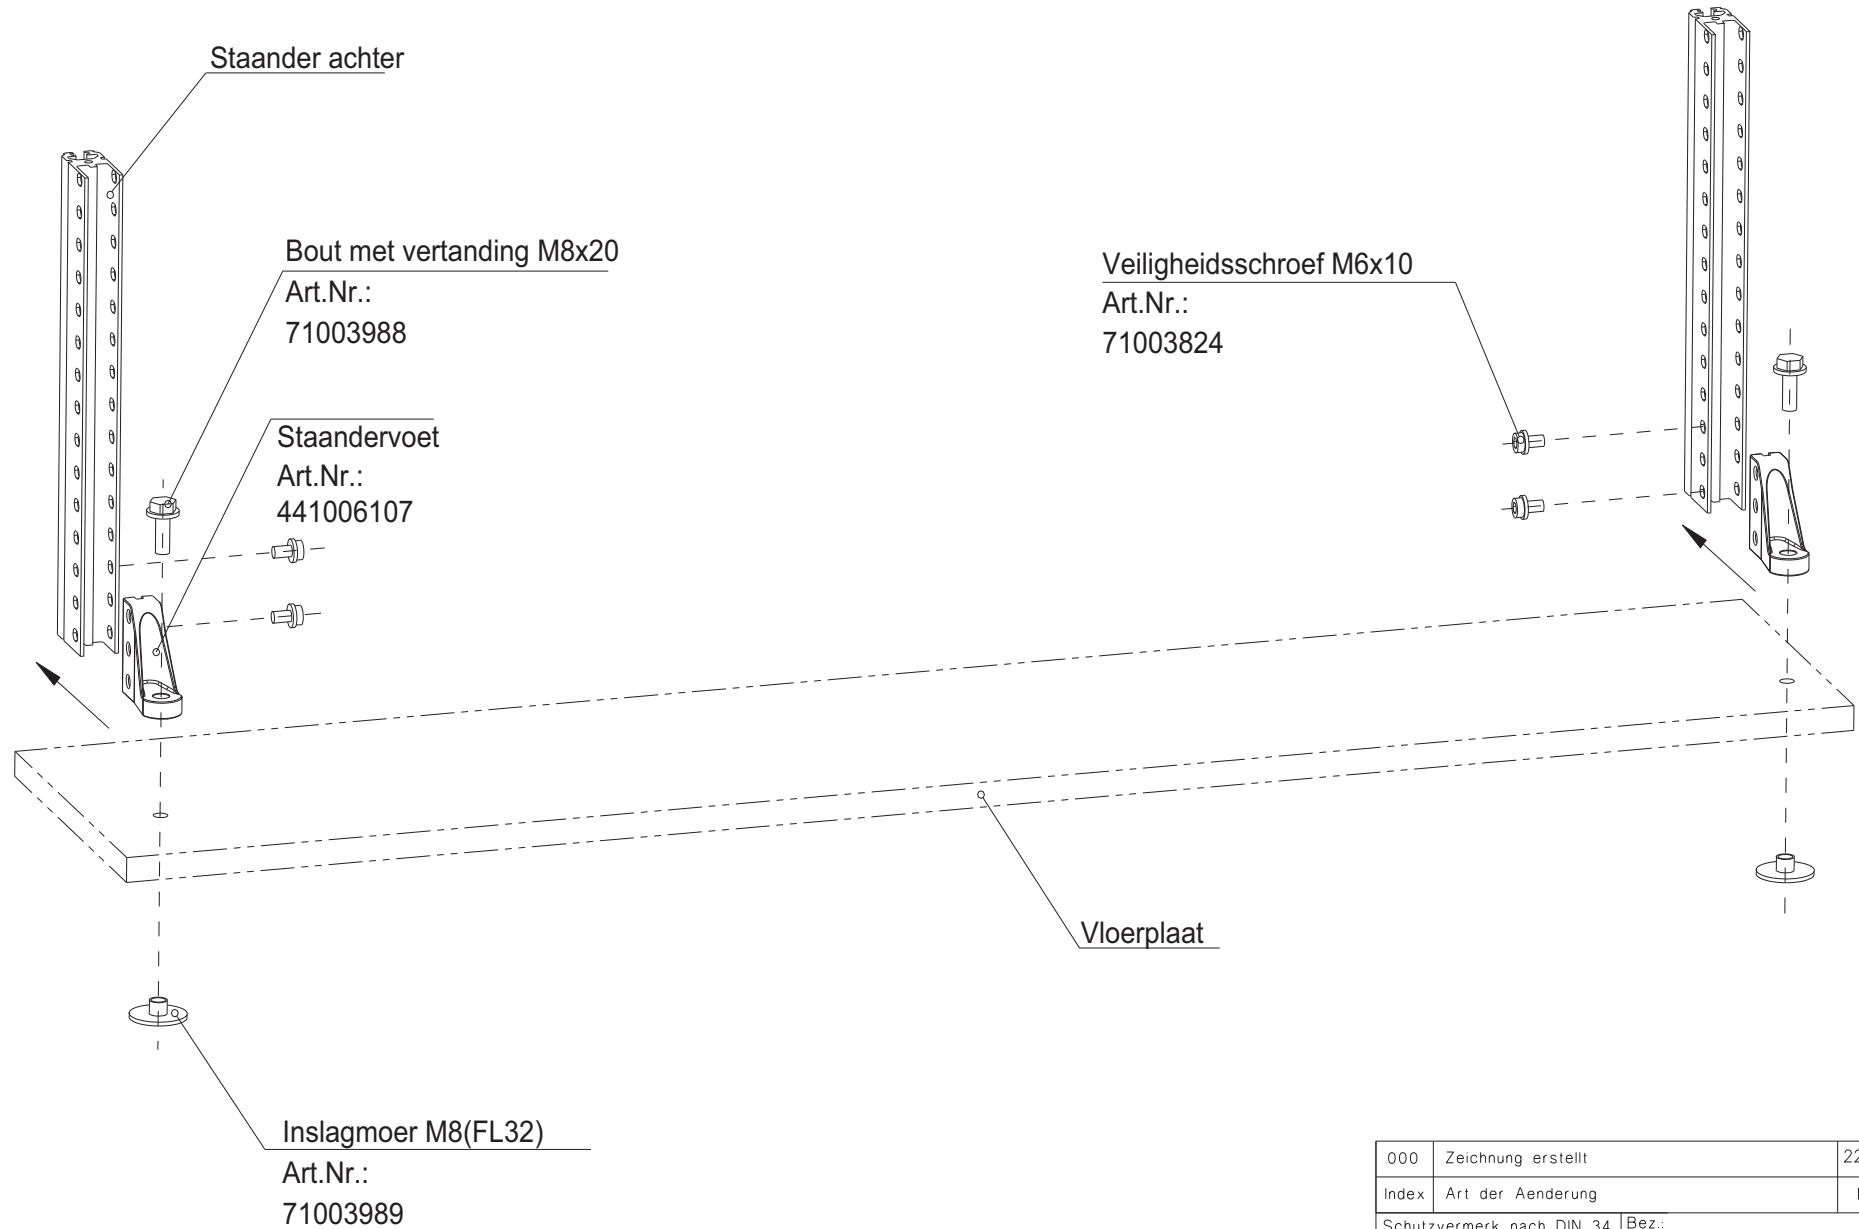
Staander achter

Bout met vertanding M8x20
Art.Nr.:
71003988

Staandervoet
Art.Nr.:
441006107

Veiligheidsschroef M6x10
Art.Nr.:
71003824

Vloerplaat

Inslagmoer M8(FL32)
Art.Nr.:
71003989

| 000 | Zeichnung erstellt | 22 |
|---|---|---|
| Index | Art der Aenderung | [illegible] |

Schutzvermerk nach DIN 34 Bez.: